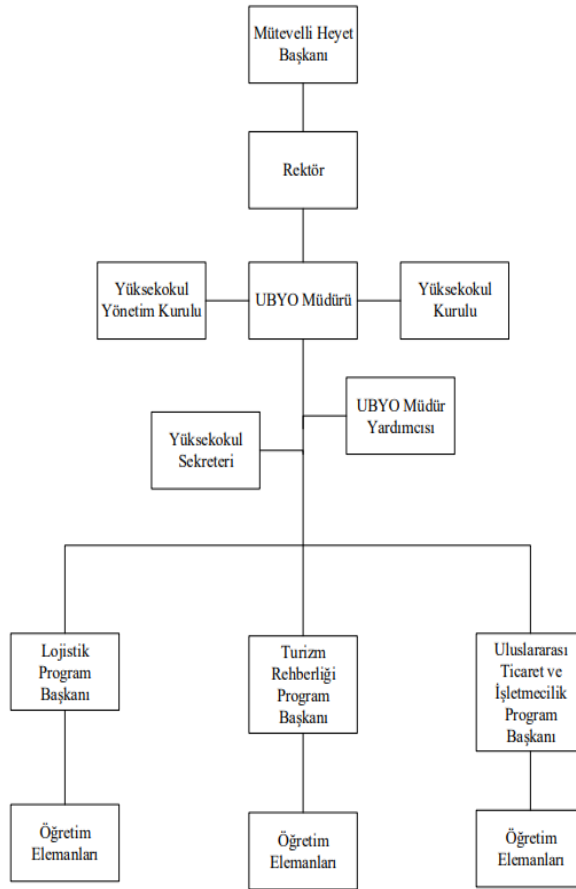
Mütevelli Heyet Başkanı

Rektör

Yüksekokul Yönetim Kurulu

UBYO Müdürü

Yüksekokul Kurulu

UBYO Müdür Yardımcısı

Yüksekokul Sekreteri

Lojistik Program Başkanı

Turizm Rehberliği Program Başkanı

Uluslararası Ticaret ve İşletmecilik Program Başkanı

Öğretim Elemanları

Öğretim Elemanları

Öğretim Elemanları